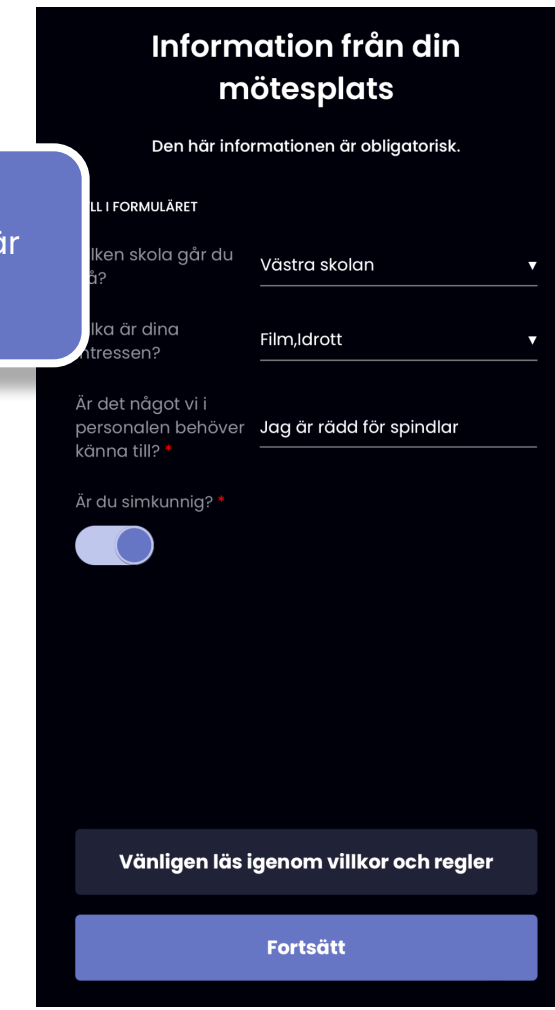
Information från din mötesplats

Den här informationen är obligatorisk.

är

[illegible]LL I FORMULÄRET

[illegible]lken skola går du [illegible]å?
Västra skolan ▾

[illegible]lka är dina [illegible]ntressen?
Film,Idrott ▾

Är det något vi i personalen behöver känna till? *
Jag är rädd för spindlar

Är du simkunnig? *

Vänligen läs igenom villkor och regler

Fortsätt